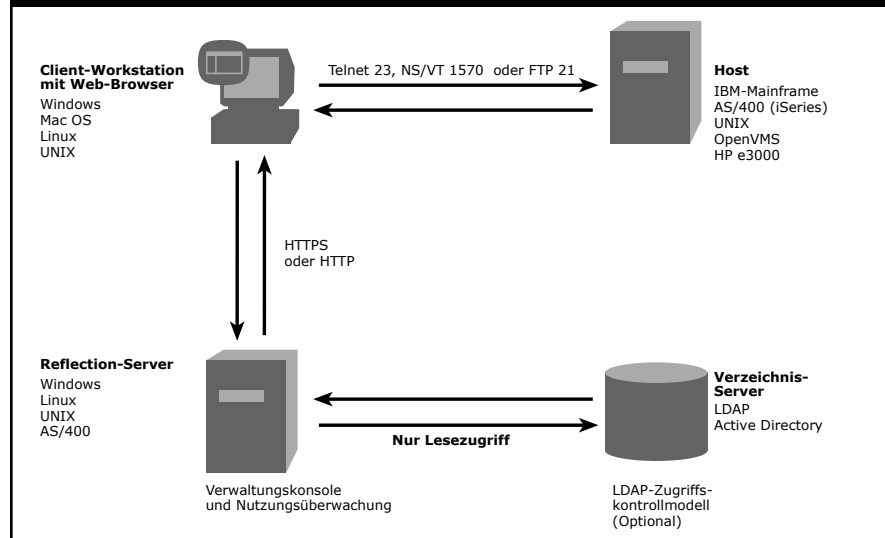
Client-Workstation mit Web-Browser
Windows
Mac OS
Linux
UNIX

Telnet 23, NS/VT 1570 oder FTP 21

Host
IBM-Mainframe
AS/400 (iSeries)
UNIX
OpenVMS
HP e3000

HTTPS
oder HTTP

Reflection-Server
Windows
Linux
UNIX
AS/400

Nur Lesezugriff

Verzeichnis-Server
LDAP
Active Directory

Verwaltungskonsole
und Nutzungsüberwachung

LDAP-Zugriffskontrollmodell
(Optional)